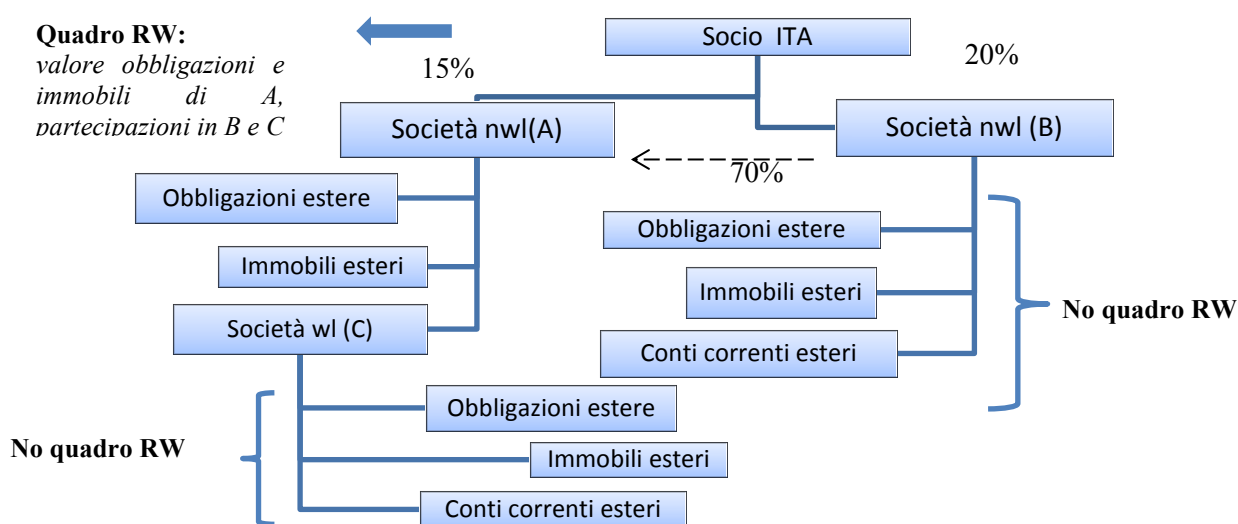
**Quadro RW:**
*valore obbligazioni e immobili di A, partecipazioni in B e C*

Socio ITA

15%

20%

Società nwl(A)

Società nwl (B)

70%

Obbligazioni estere

Immobili esteri

Società wl (C)

Obbligazioni estere

Immobili esteri

Conti correnti esteri

No quadro RW

Obbligazioni estere

Immobili esteri

Conti correnti esteri

No quadro RW